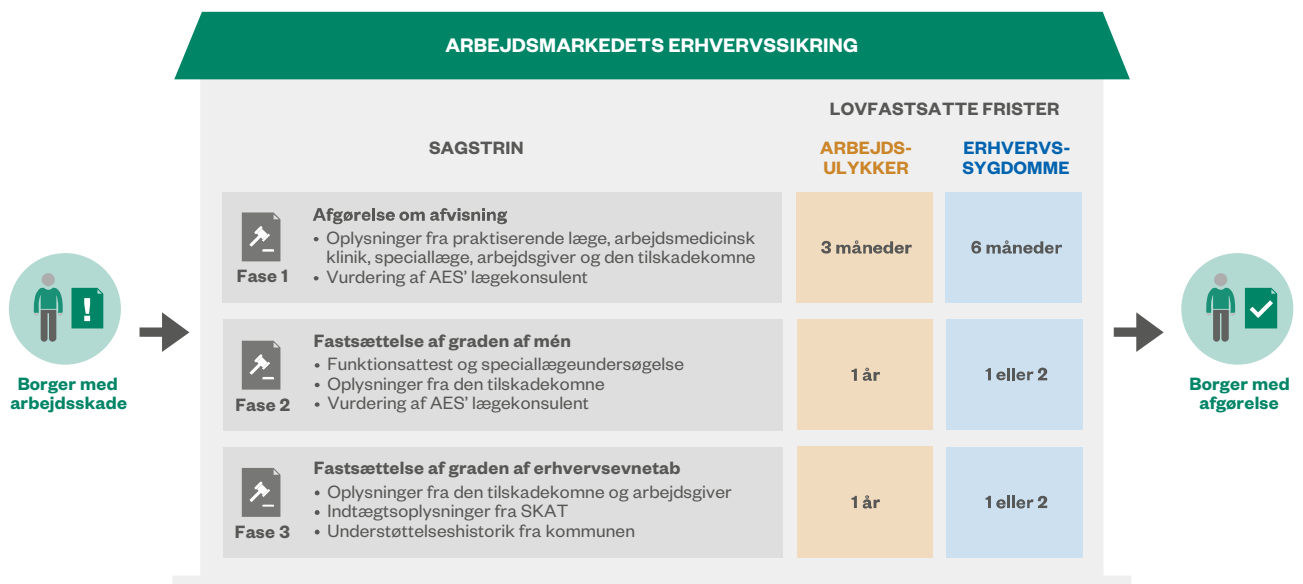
ARBEJDSMARKEDETS ERHVERVSSIKRING

LOVFASTSATTE FRISTER

SAGSTRIN

| | ARBEJDS-ULYKKER | ERHVERVS-SYGDOMME |
|---|---|---|
| Fase 1 **Afgørelse om afvisning** • Oplysninger fra praktiserende læge, arbejdsmedicinsk klinik, speciallæge, arbejdsgiver og den tilskadekomne • Vurdering af AES' lægekonsulent | 3 måneder | 6 måneder |
| Fase 2 **Fastsættelse af graden af mén** • Funktionsattest og speciallægeundersøgelse • Oplysninger fra den tilskadekomne • Vurdering af AES' lægekonsulent | 1 år | 1 eller 2 |
| Fase 3 **Fastsættelse af graden af erhvervsevnetab** • Oplysninger fra den tilskadekomne og arbejdsgiver • Indtægtsoplysninger fra SKAT • Understøttelseshistorik fra kommunen | 1 år | 1 eller 2 |

Borger med arbejdsskade

Borger med afgørelse